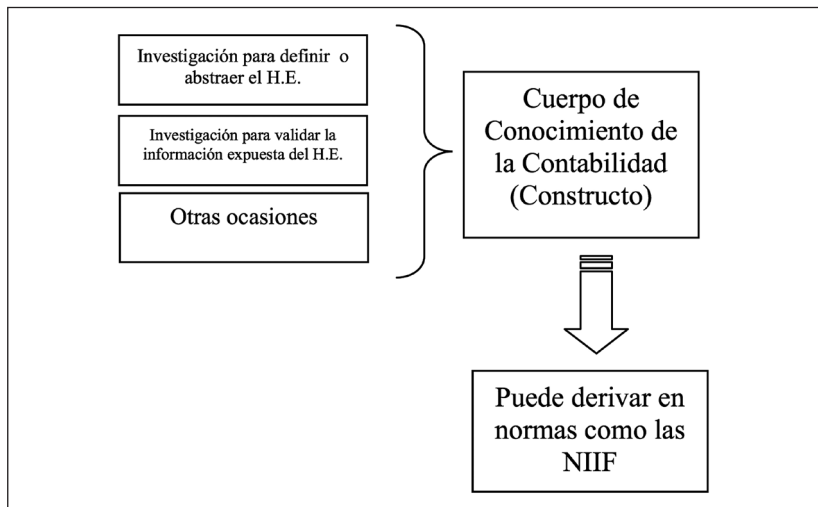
Investigación para definir o abstraer el H.E.

Investigación para validar la información expuesta del H.E.

Otras ocasiones

Cuerpo de Conocimiento de la Contabilidad (Constructo)

Puede derivar en normas como las NIIF